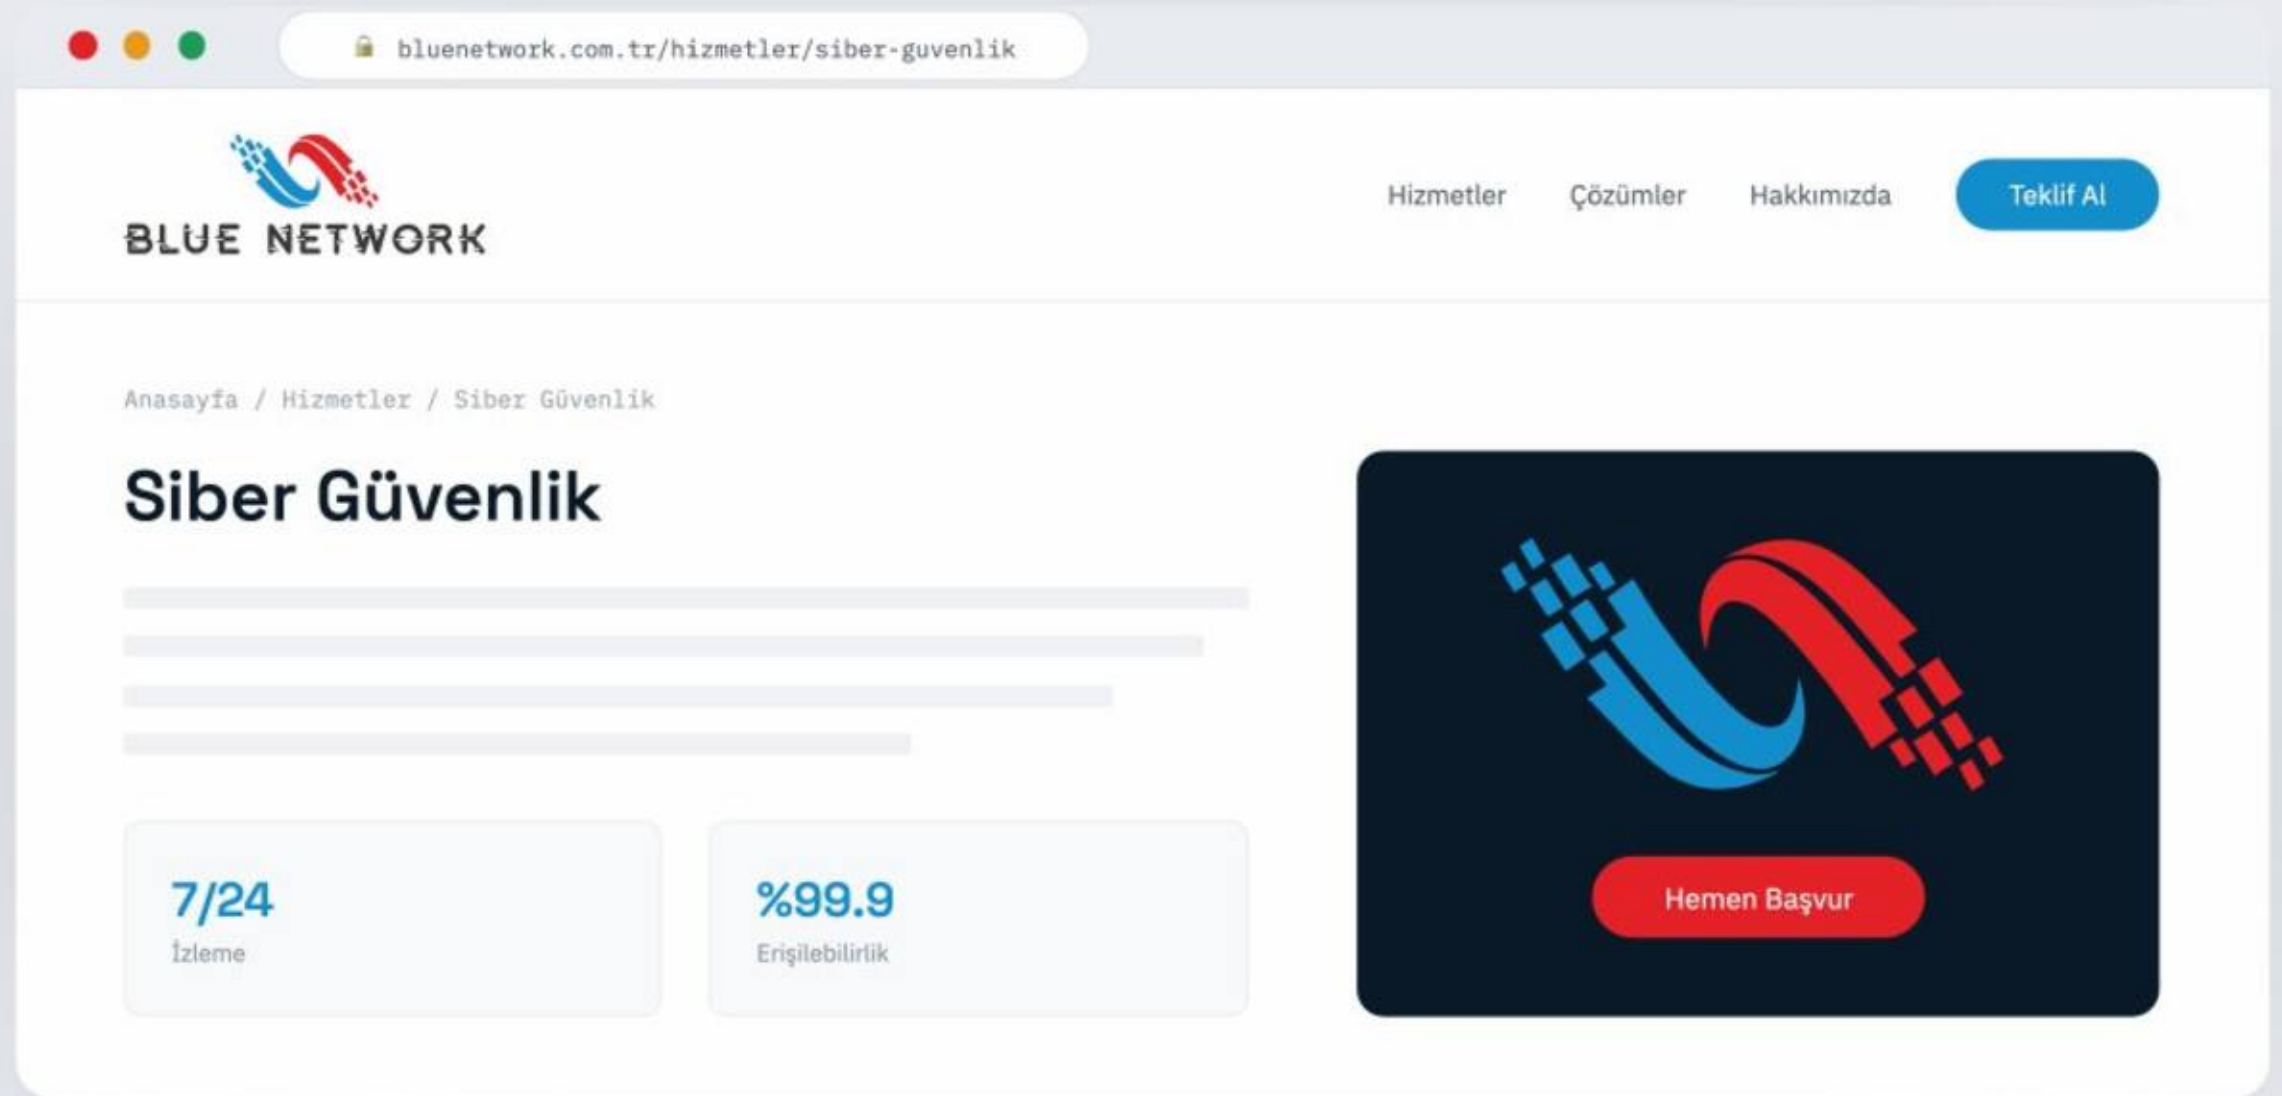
bluenetwork.com.tr/hizmetler/siber-guvenlik

BLUE NETWORK

Hizmetler Çözümler Hakkımızda Teklif Al

Anasayfa / Hizmetler / Siber Güvenlik

Siber Güvenlik

7/24
İzleme

%99.9
Erişilebilirlik

Hemen Başvur